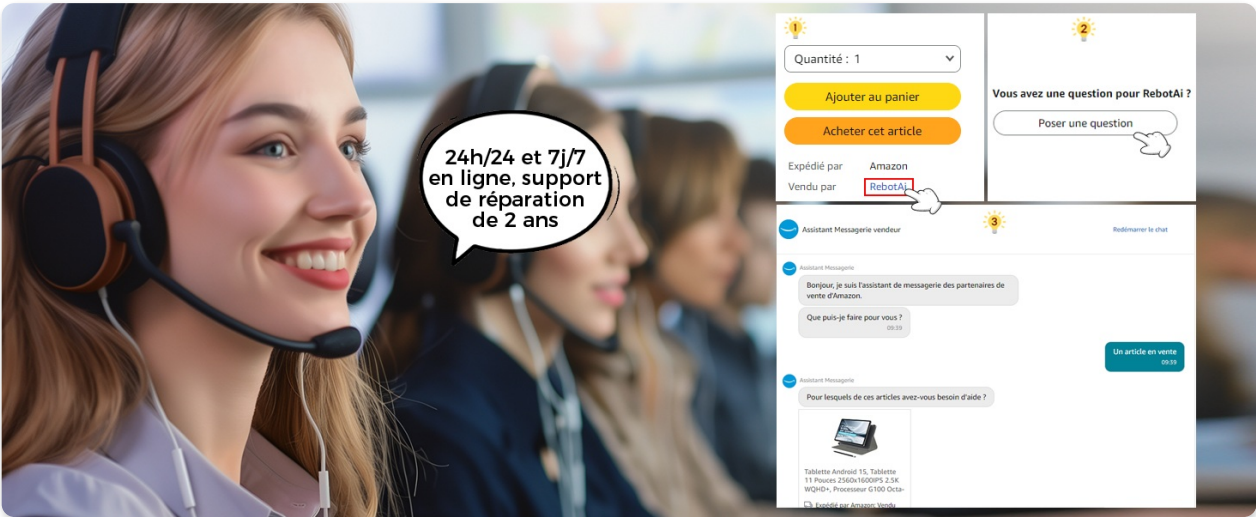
24h/24 et 7j/7 en ligne, support de réparation de 2 ans

1

Quantité : 1

Ajouter au panier

Acheter cet article

Expédié par Amazon

Vendu par RebotAi

2

Vous avez une question pour RebotAi ?

Poser une question

3

Assistant Messagerie vendeur

Redémarrer le chat

Assistant Messagerie

Bonjour, je suis l'assistant de messagerie des partenaires de vente d'Amazon.

Que puis-je faire pour vous?
09:59

Un article en vente
09:59

Assistant Messagerie

Pour lesquels de ces articles avez-vous besoin d'aide ?

Tablette Android 15, Tablette 11 Pouces 2560x1600IPS 2.5K WQHD+, Processeur G100 Octa-

Expédié par Amazon; Vendu